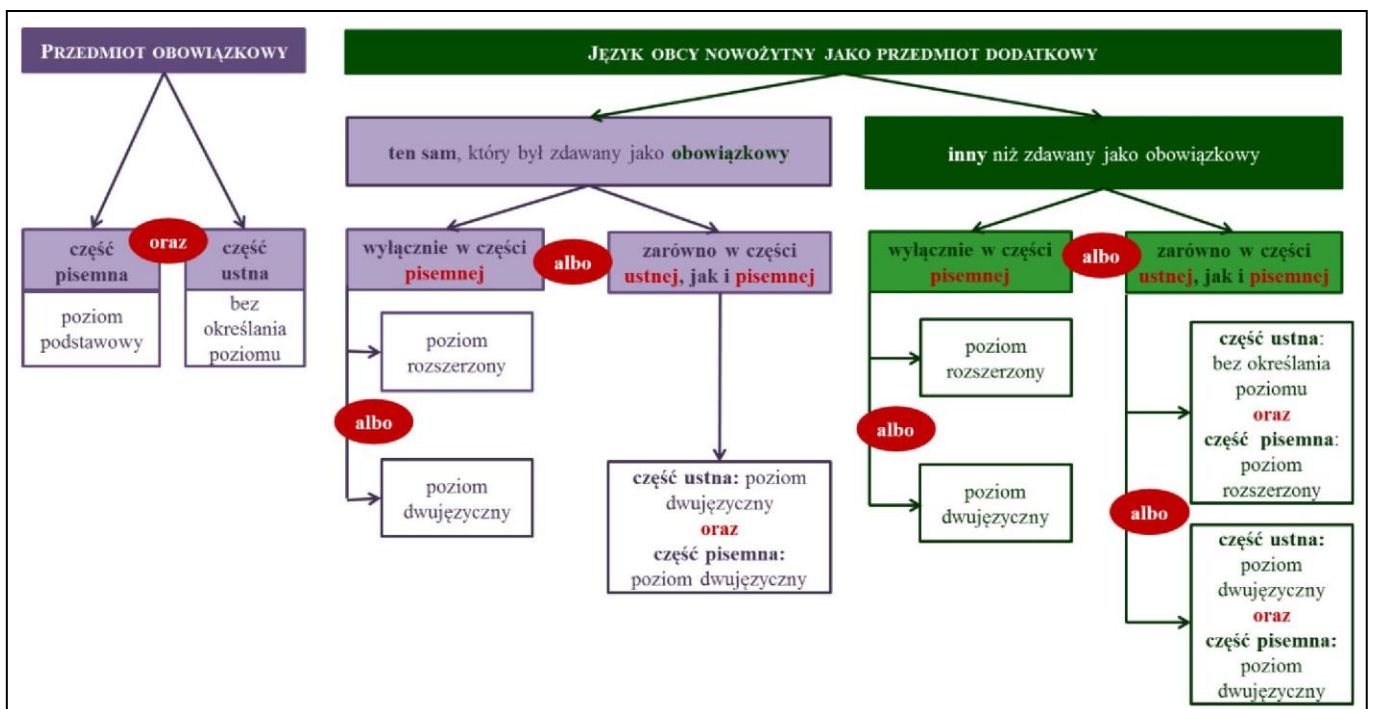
PRZEDMIOT OBOWIĄZKOWY

część pisemna

oraz

część ustna

poziom podstawowy

bez określania poziomu

JĘZYK OBCY NOWOŻYTNY JAKO PRZEDMIOT DODATKOWY

ten sam, który był zdawany jako obowiązkowy

wyłącznie w części pisemnej

albo

zarówno w części ustnej, jak i pisemnej

poziom rozszerzony

albo

poziom dwujęzyczny

część ustna: poziom dwujęzyczny oraz część pisemna: poziom dwujęzyczny

inny niż zdawany jako obowiązkowy

wyłącznie w części pisemnej

albo

zarówno w części ustnej, jak i pisemnej

poziom rozszerzony

albo

poziom dwujęzyczny

część ustna: bez określania poziomu oraz część pisemna: poziom rozszerzony

albo

część ustna: poziom dwujęzyczny oraz część pisemna: poziom dwujęzyczny